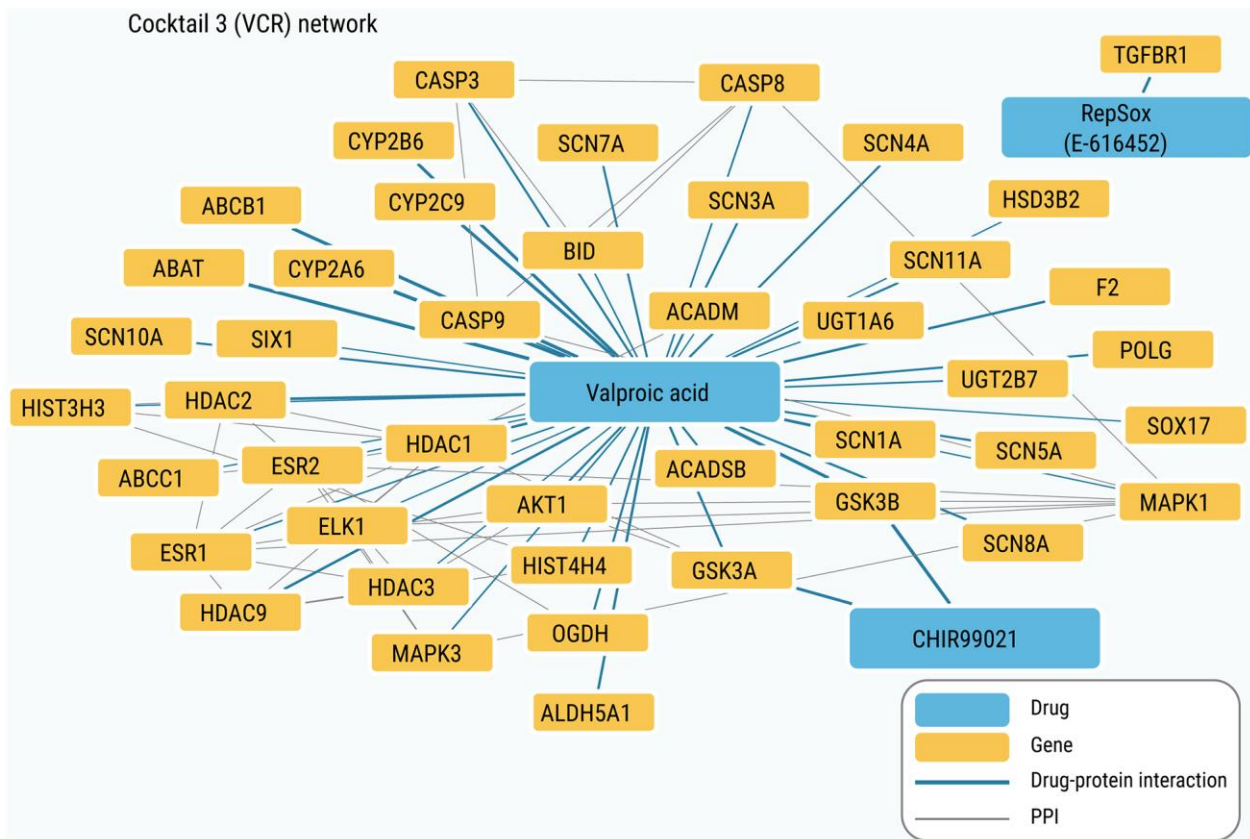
Cocktail 3 (VCR) network

TGFBR1
RepSox (E-616452)
CASP3
CASP8
CYP2B6
SCN7A
SCN4A
ABCB1
CYP2C9
SCN3A
HSD3B2
BID
ABAT
CYP2A6
SCN11A
F2
ACADM
CASP9
UGT1A6
SCN10A
SIX1
POLG
UGT2B7
Valproic acid
HIST3H3
HDAC2
SOX17
HDAC1
SCN1A
SCN5A
ABCC1
ESR2
ACADSB
AKT1
GSK3B
MAPK1
ELK1
ESR1
SCN8A
HIST4H4
GSK3A
HDAC3
HDAC9
OGDH
CHIR99021
MAPK3
ALDH5A1

Drug
Gene
Drug-protein interaction
PPI